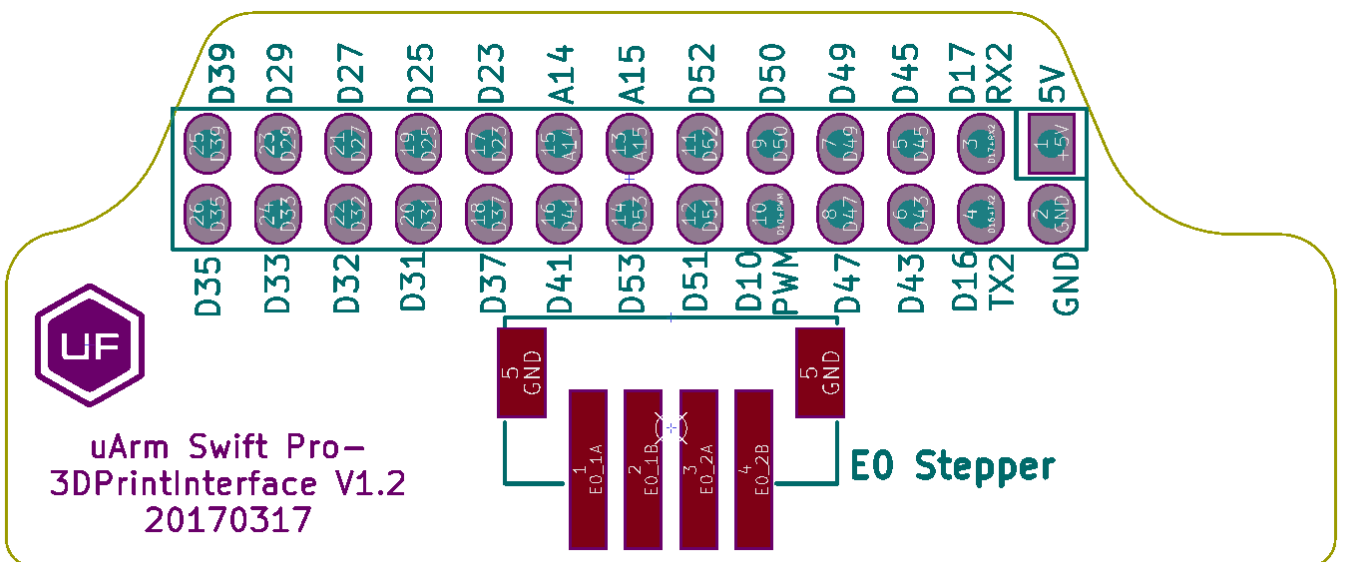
D39 D29 D27 D25 D23 A14 A15 D52 D50 D49 D45 D17 RX2 5V

25 D39
23 D29
21 D27
19 D25
17 D23
15 A14
13 A15
11 D52
9 D50
7 D49
5 D45
3 D17+RX2
1 +5V

26 D35
24 D33
22 D32
20 D31
18 D37
16 D41
14 D53
12 D51
10 D10+PWM
8 D47
6 D43
4 D16+TX2
2 GND

D35 D33 D32 D31 D37 D41 D53 D51 D10 PWM D47 D43 D16 TX2 GND

UF

5 GND
5 GND

1 E0_1A
2 E0_1B
3 E0_2A
4 E0_2B

E0 Stepper

uArm Swift Pro-
3DPrintInterface V1.2
20170317